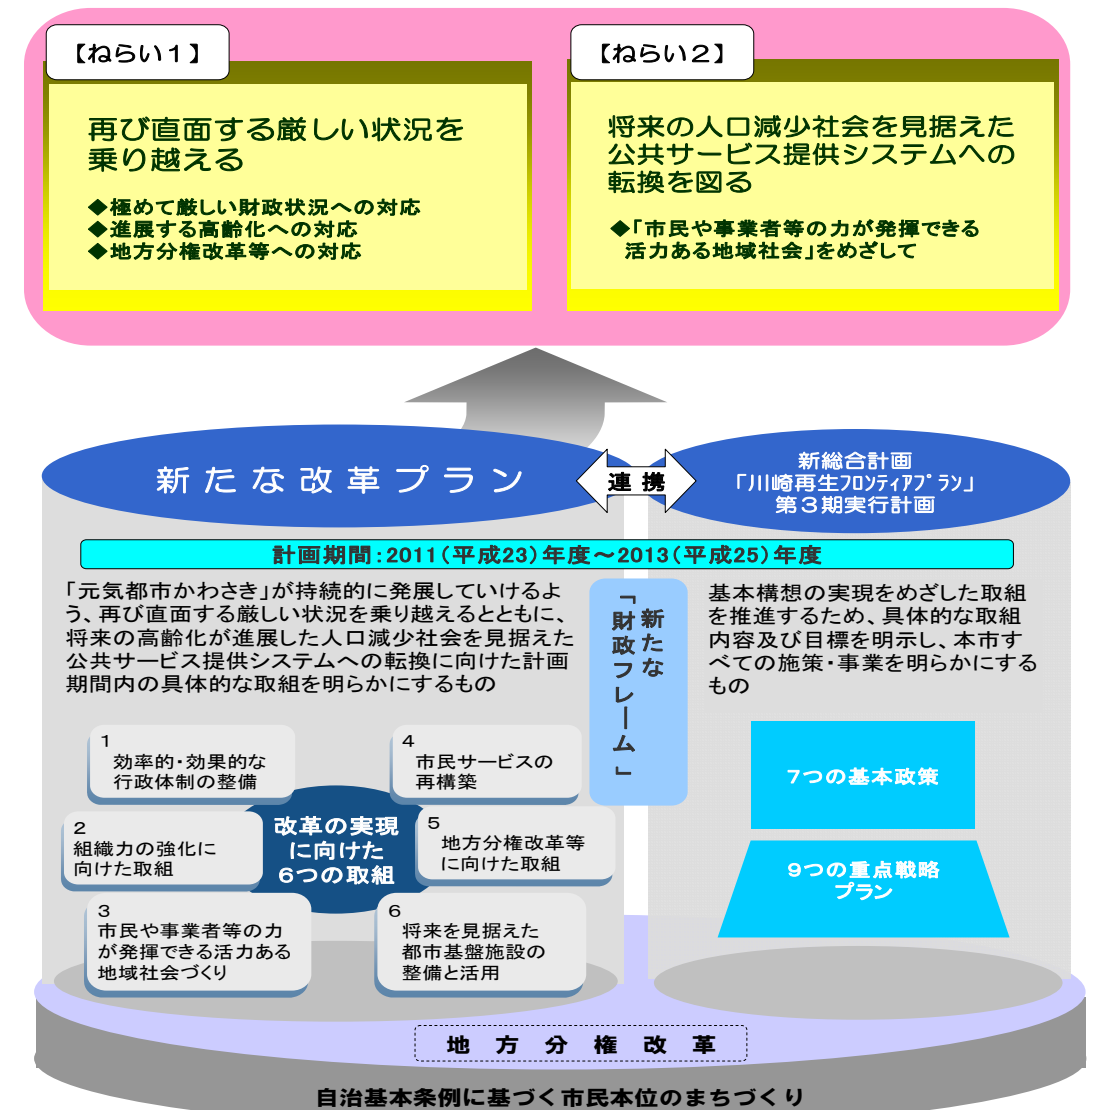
【ねらい１】

再び直面する厳しい状況を乗り越える

◆極めて厳しい財政状況への対応
◆進展する高齢化への対応
◆地方分権改革等への対応

【ねらい２】

将来の人口減少社会を見据えた公共サービス提供システムへの転換を図る

◆「市民や事業者等の力が発揮できる活力ある地域社会」をめざして

新たな改革プラン

連携

新総合計画
「川崎再生フロンティアプラン」
第３期実行計画

計画期間：2011（平成23）年度～2013（平成25）年度

「元気都市かわさき」が持続的に発展していけるよう、再び直面する厳しい状況を乗り越えるとともに、将来の高齢化が進展した人口減少社会を見据えた公共サービス提供システムへの転換に向けた計画期間内の具体的な取組を明らかにするもの

「新たな財政フレーム」

基本構想の実現をめざした取組を推進するため、具体的な取組内容及び目標を明示し、本市すべての施策・事業を明らかにするもの

1
効率的・効果的な行政体制の整備

4
市民サービスの再構築

改革の実現に向けた６つの取組

2
組織力の強化に向けた取組

5
地方分権改革等に向けた取組

3
市民や事業者等の力が発揮できる活力ある地域社会づくり

6
将来を見据えた都市基盤施設の整備と活用

7つの基本政策

9つの重点戦略プラン

地方分権改革

自治基本条例に基づく市民本位のまちづくり